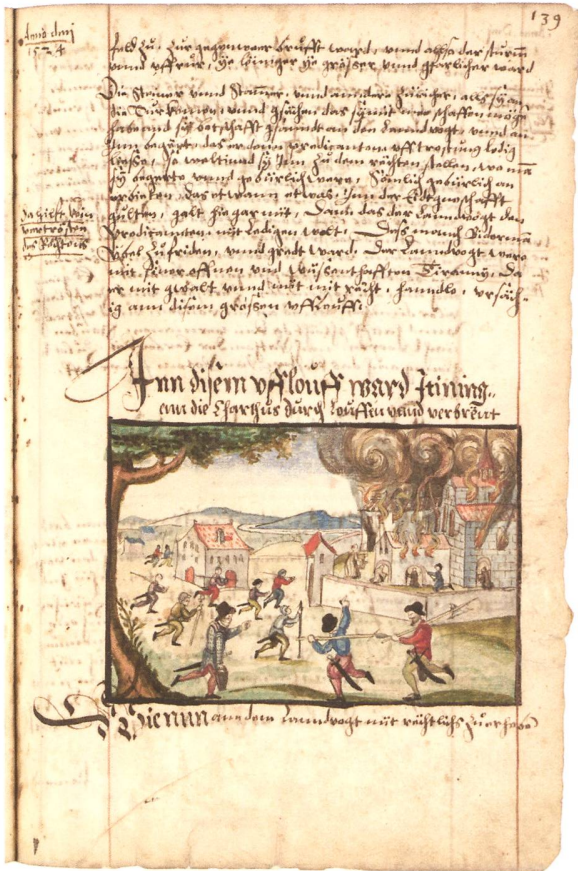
Anno dmj 1524

139

fal zu, zur gegenwer brucht were, vnnd also der strit vnnd uffrur, ye lenger ye grösser vnnd gferlicher ward

Die Statt vnnd Stetter, vnnd ander Zurich, als sy an die Dürfern vnnd glichen das sy mit inen schaffen mögend vnnd sich dorthalb glimpf an den landvogt vnnd an ihm begert, das er den predicanten erledig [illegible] ledig lassen, so welltind sy ihn zu den rechten stellen, wo er sy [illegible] vnnd gebürlich wäre, fründlich gebürlich erbieten, das er wann etwas ihm der eidgenossenschaft hilfen, galt hiegegen nüt, dann das der landvogt den Predicanten nit ledigen wellt. Deß wurd Rüdermann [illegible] zu scheiden, vnnd gradt were. Der landvogt ware mit seinem offnen vnd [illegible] ersetzten Verdamung, da er mit gwalt vnnd mit recht, handele, versuchig ann disem grossen uffrurst

Da gieng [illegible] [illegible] der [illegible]

Jnn disem vfflouff ward Ittingen.
ein die Carthus durch leutten vnnd verbrent

Darnnun an den landvogt mit rechtlich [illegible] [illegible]